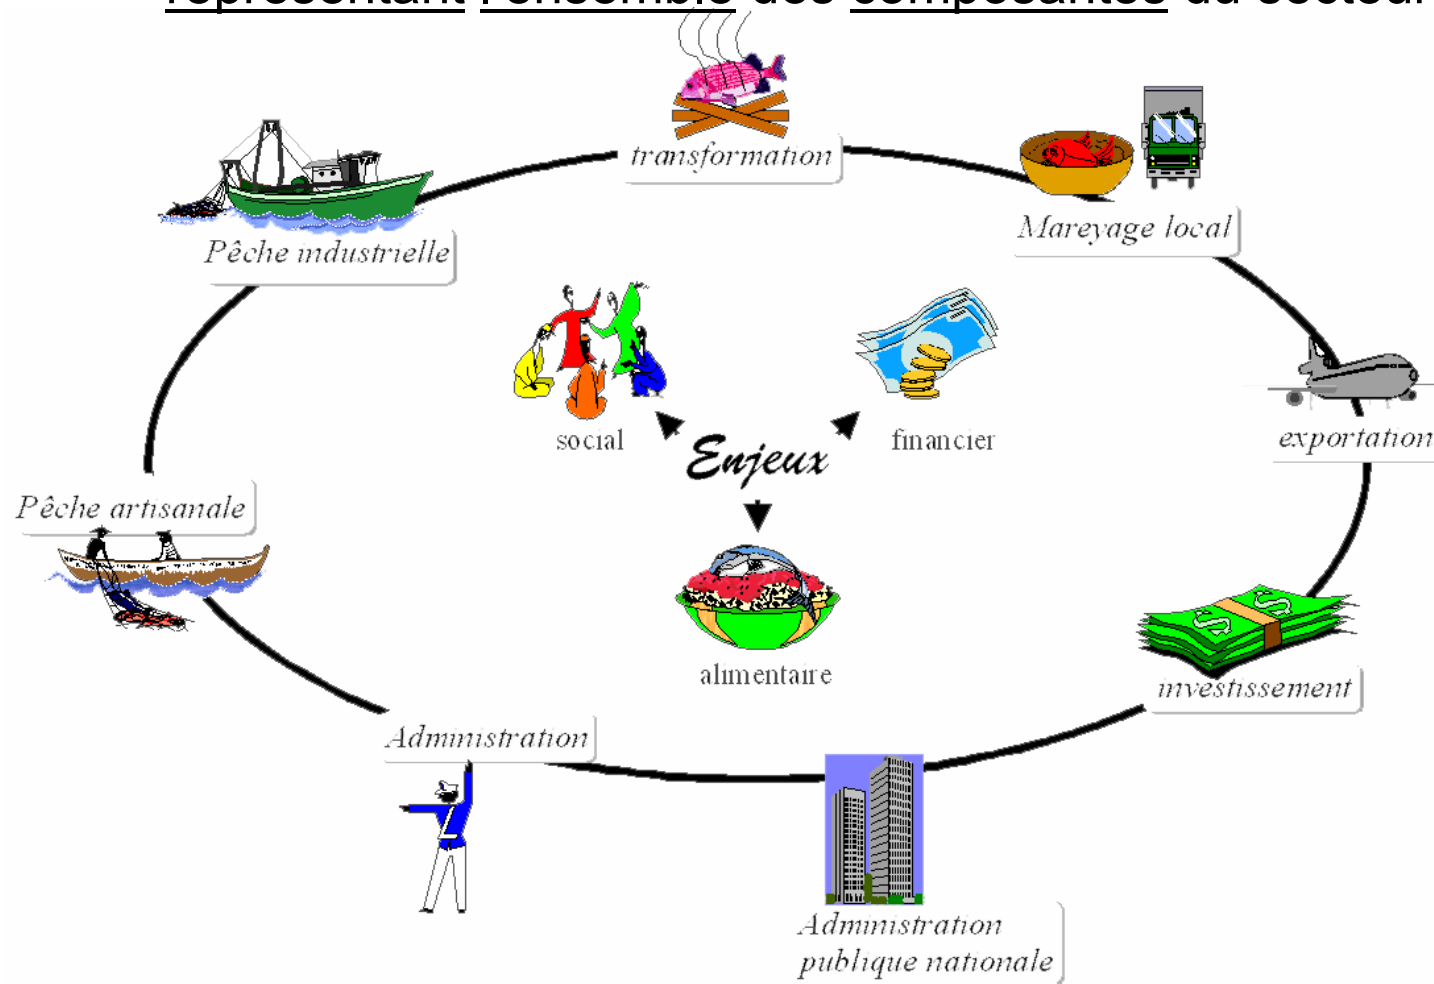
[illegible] l'ensemble des composantes du secteur

transformation

Mareyage local

Pêche industrielle

social

financier

Enjeux

exportation

Pêche artisanale

alimentaire

investissement

Administration

Administration publique nationale